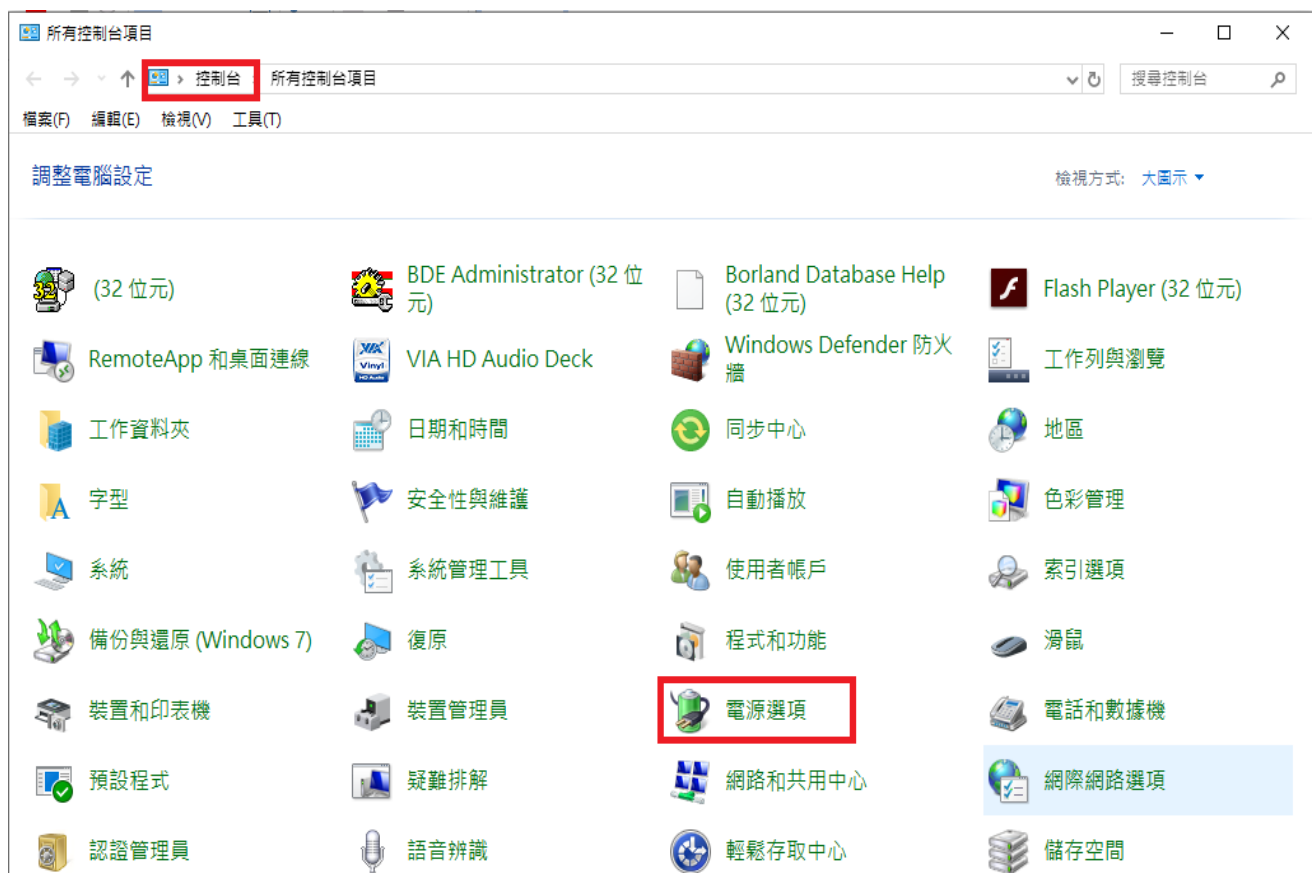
所有控制台項目

控制台 › 所有控制台項目

搜尋控制台

檔案(F) 編輯(E) 檢視(V) 工具(T)

調整電腦設定

檢視方式: 大圖示 ▾

(32 位元)
BDE Administrator (32 位元)
Borland Database Help (32 位元)
Flash Player (32 位元)
RemoteApp 和桌面連線
VIA HD Audio Deck
Windows Defender 防火牆
工作列與瀏覽
工作資料夾
日期和時間
同步中心
地區
字型
安全性與維護
自動播放
色彩管理
系統
系統管理工具
使用者帳戶
索引選項
備份與還原 (Windows 7)
復原
程式和功能
滑鼠
裝置和印表機
裝置管理員
電源選項
電話和數據機
預設程式
疑難排解
網路和共用中心
網際網路選項
認證管理員
語音辨識
輕鬆存取中心
儲存空間